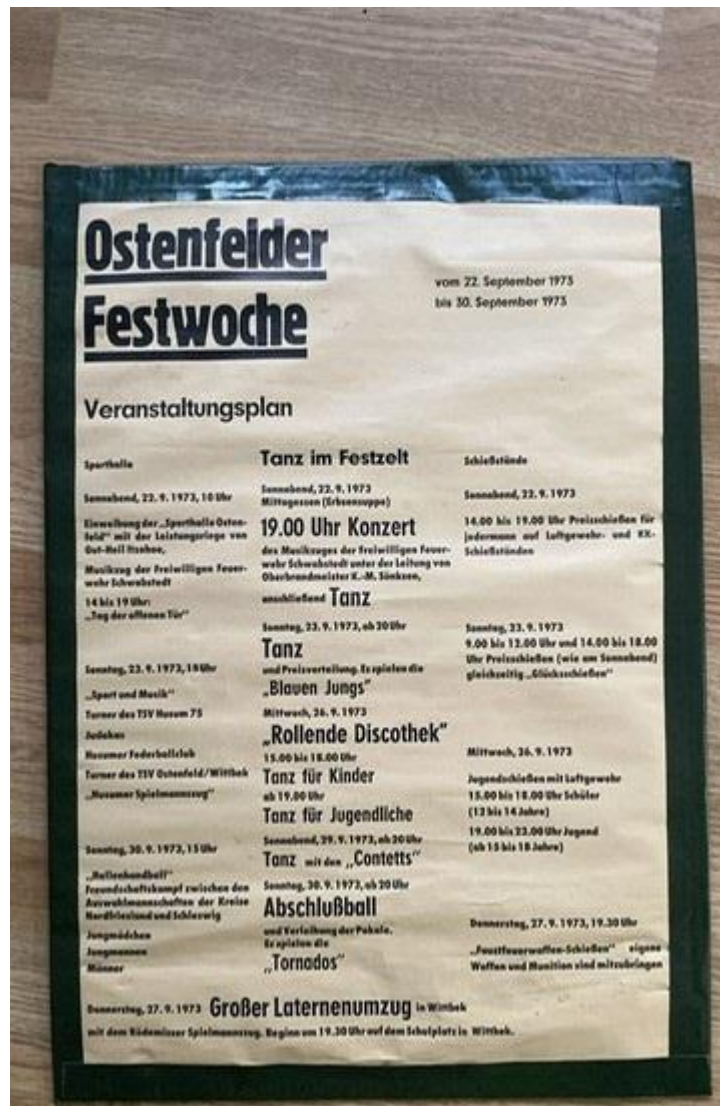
Ostenfelder Festwoche

vom 22. September 1973
bis 30. September 1973

Veranstaltungsplan

Sporthalle

Sonnabend, 22. 9. 1973, 10 Uhr

Einweihung der „Sporthalle Ostenfeld" mit der Leistungsriege von Gut-Heil Itzehoe,

Musikzug der Freiwilligen Feuerwehr Schwabstedt

14 bis 19 Uhr:
„Tag der offenen Tür"

Sonntag, 23. 9. 1973, 14 Uhr

„Sport und Musik"

Turner des TSV Husum 75

Judokas

Husumer Federballclub

Turner des TSV Ostenfeld/Wittbek

„Husumer Spielmannszug"

Sonntag, 30. 9. 1973, 15 Uhr

„Hallenhandball"
Freundschaftskampf zwischen den Auswahlmannschaften der Kreise Nordfriesland und Schleswig

Jungmädchen

Jungmannen

Männer

Tanz im Festzelt

Sonnabend, 22. 9. 1973
Mittagessen (Erbsensuppe)

19.00 Uhr Konzert

des Musikzuges der Freiwilligen Feuerwehr Schwabstedt unter der Leitung von Oberbrandmeister K.-M. Sönksen,

anschließend Tanz

Sonntag, 23. 9. 1973, ab 20 Uhr

Tanz

und Preisverteilung. Es spielen die

„Blauen Jungs"

Mittwoch, 26. 9. 1973

„Rollende Discothek"

15.00 bis 18.00 Uhr

Tanz für Kinder

ab 19.00 Uhr

Tanz für Jugendliche

Sonnabend, 29. 9. 1973, ab 20 Uhr

Tanz mit den „Contetts"

Sonntag, 30. 9. 1973, ab 20 Uhr

Abschlußball

und Verleihung der Pokale.
Es spielen die

„Tornados"

Schießstände

Sonnabend, 22. 9. 1973

14.00 bis 19.00 Uhr Preisschießen für jedermann auf Luftgewehr- und KK-Schießständen

Sonntag, 23. 9. 1973
9.00 bis 12.00 Uhr und 14.00 bis 18.00 Uhr Preisschießen (wie am Sonnabend) gleichzeitig „Glücksschießen"

Mittwoch, 26. 9. 1973

Jugendschießen mit Luftgewehr
15.00 bis 18.00 Uhr Schüler
(12 bis 14 Jahre)
19.00 bis 22.00 Uhr Jugend
(ab 15 bis 18 Jahre)

Donnerstag, 27. 9. 1973, 19.30 Uhr

„Faustfeuerwaffen-Schießen" eigene Waffen und Munition sind mitzubringen

Donnerstag, 27. 9. 1973 Großer Laternenumzug in Wittbek
mit dem Rödemisser Spielmannszug. Beginn um 19.30 Uhr auf dem Schulplatz in Wittbek.